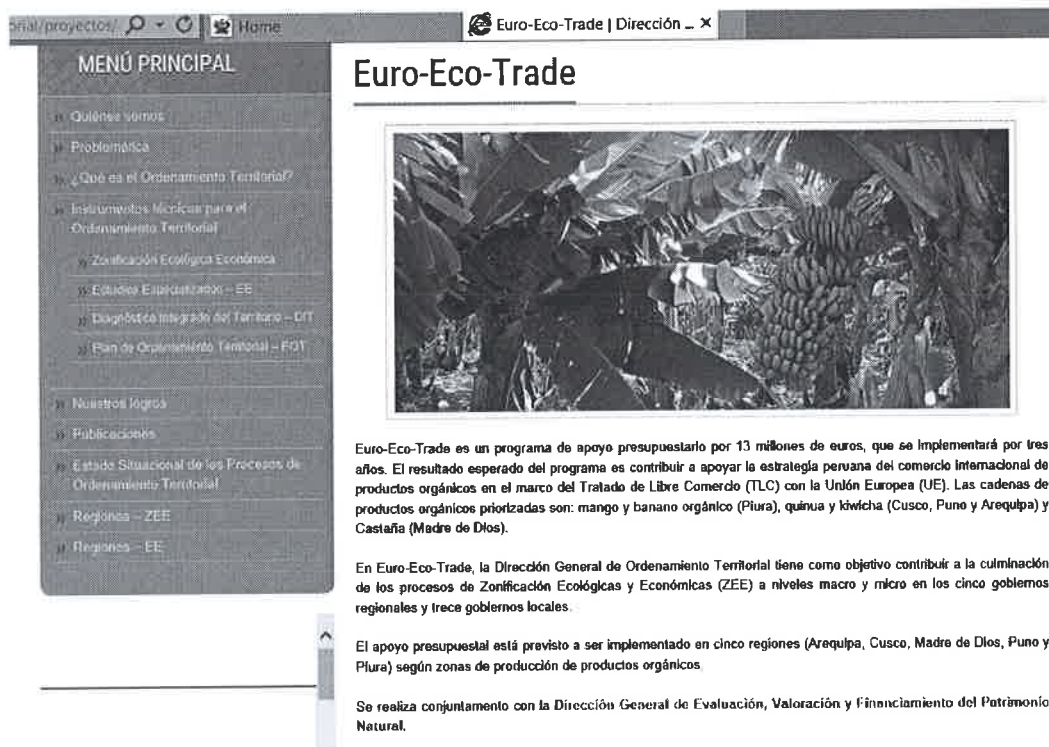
orial/proyectos/ Home

Euro-Eco-Trade | Dirección ... ×

MENÚ PRINCIPAL

Quiénes somos

Problemática

¿Qué es el Ordenamiento Territorial?

Instrumentos técnicos para el Ordenamiento Territorial

Zonificación Ecológica Económica

Estudios Especializados – EE

Diagnóstico Integrado del Territorio – DIT

Plan de Ordenamiento Territorial – POT

Nuestros logros

Publicaciones

Estado Situacional de los Procesos de Ordenamiento Territorial

Regiones – ZEE

Regiones – EE

Euro-Eco-Trade

Euro-Eco-Trade es un programa de apoyo presupuestario por 13 millones de euros, que se implementará por tres años. El resultado esperado del programa es contribuir a apoyar la estrategia peruana del comercio internacional de productos orgánicos en el marco del Tratado de Libre Comercio (TLC) con la Unión Europea (UE). Las cadenas de productos orgánicos priorizadas son: mango y banano orgánico (Piura), quinua y kiwicha (Cusco, Puno y Arequipa) y Castaña (Madre de Dios).

En Euro-Eco-Trade, la Dirección General de Ordenamiento Territorial tiene como objetivo contribuir a la culminación de los procesos de Zonificación Ecológicas y Económicas (ZEE) a niveles macro y micro en los cinco gobiernos regionales y trece gobiernos locales.

El apoyo presupuestal está previsto a ser implementado en cinco regiones (Arequipa, Cusco, Madre de Dios, Puno y Piura) según zonas de producción de productos orgánicos.

Se realiza conjuntamente con la Dirección General de Evaluación, Valoración y Financiamiento del Patrimonio Natural.